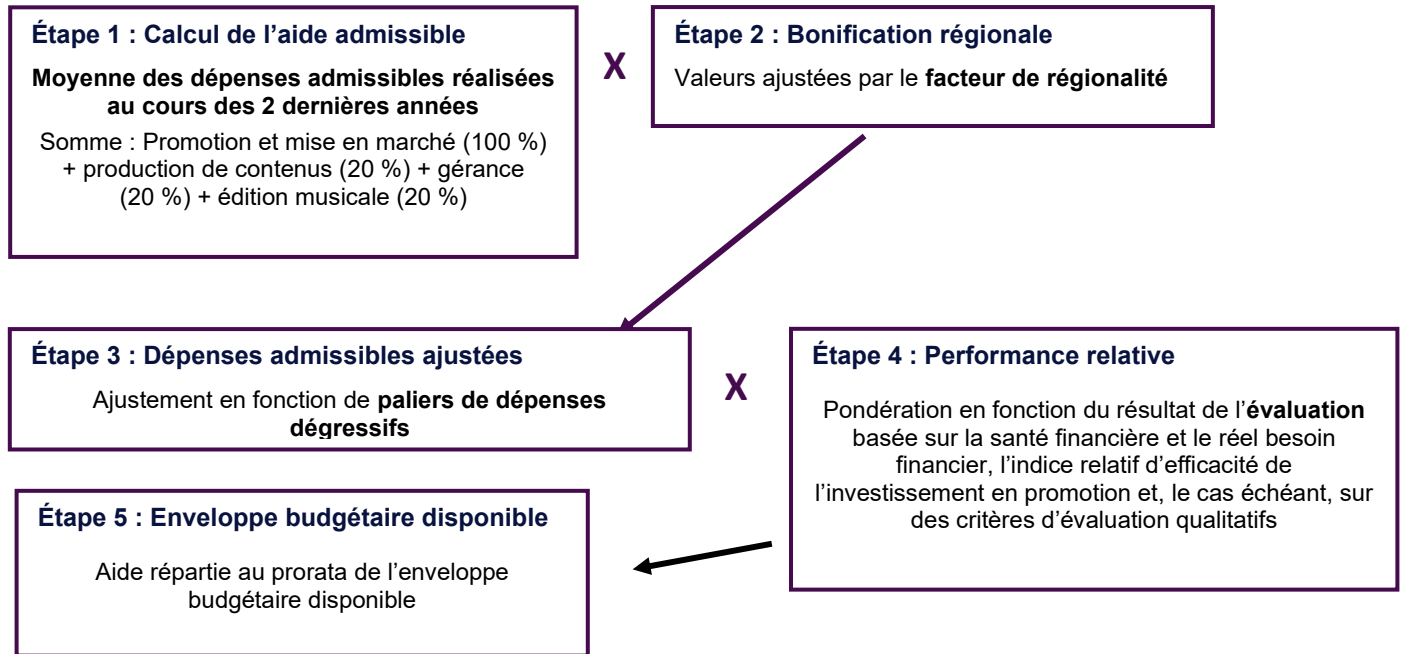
Étape 1 : Calcul de l’aide admissible

Moyenne des dépenses admissibles réalisées au cours des 2 dernières années

Somme : Promotion et mise en marché (100 %) + production de contenus (20 %) + gérance (20 %) + édition musicale (20 %)

X

Étape 2 : Bonification régionale

Valeurs ajustées par le facteur de régionalité

Étape 3 : Dépenses admissibles ajustées

Ajustement en fonction de paliers de dépenses dégressifs

X

Étape 4 : Performance relative

Pondération en fonction du résultat de l’évaluation basée sur la santé financière et le réel besoin financier, l’indice relatif d’efficacité de l’investissement en promotion et, le cas échéant, sur des critères d’évaluation qualitatifs

Étape 5 : Enveloppe budgétaire disponible

Aide répartie au prorata de l’enveloppe budgétaire disponible